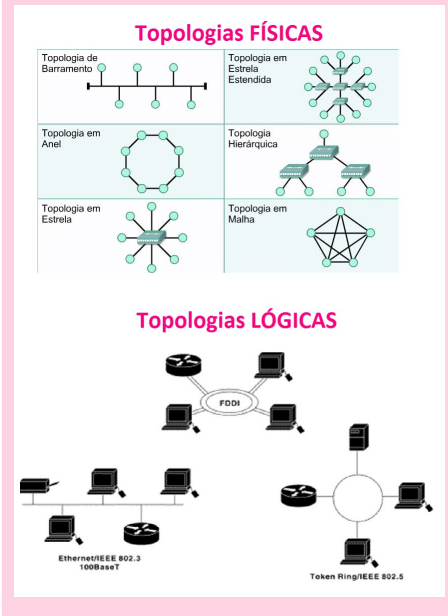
Topologias FÍSICAS

| Topologia de Barramento | Topologia em Estrela Estendida |
|---|---|
| Topologia em Anel | Topologia Hierárquica |
| Topologia em Estrela | Topologia em Malha |

Topologias LÓGICAS

FDDI

Ethernet/IEEE 802.3 100BaseT

Token Ring/IEEE 802.5